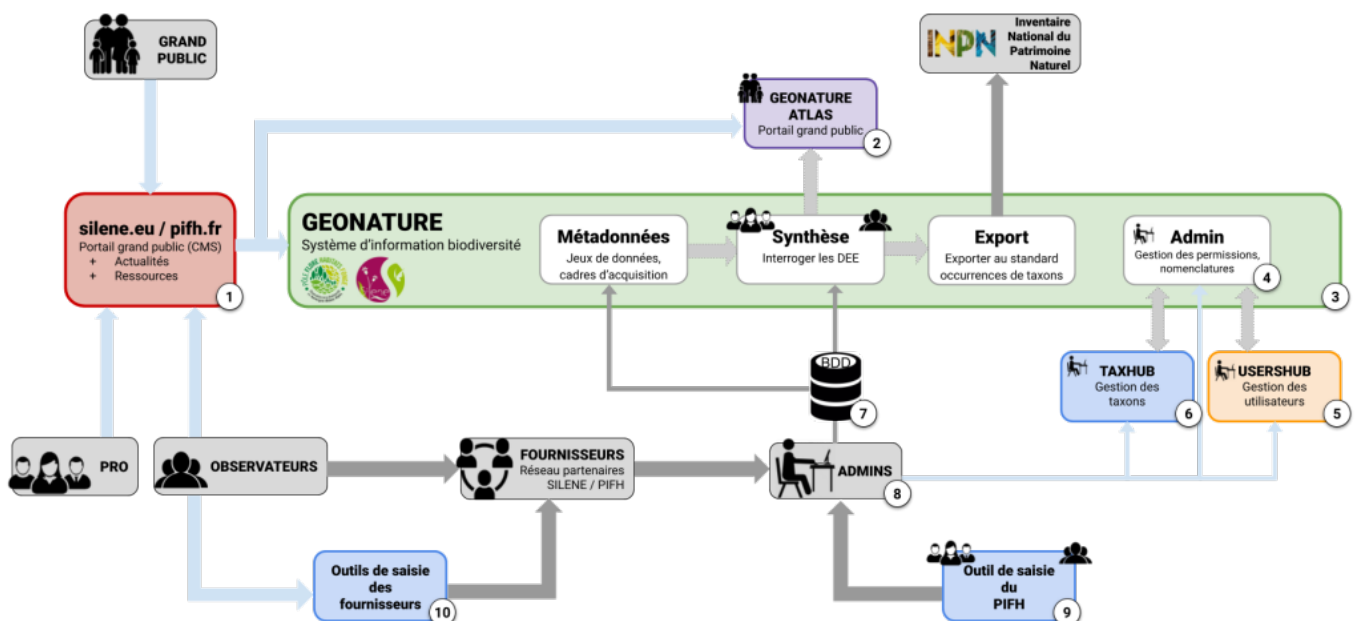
GRAND PUBLIC

INPN

Inventaire National du Patrimoine Naturel

GEONATURE ATLAS
Portail grand public
2

silene.eu / pifh.fr
Portail grand public (CMS)
+ Actualités
+ Ressources
1

GEONATURE
Système d'information biodiversité

Métadonnées
Jeux de données, cadres d'acquisition

Synthèse
Interroger les DEE

Export
Exporter au standard occurrences de taxons

Admin
Gestion des permissions, nomenclatures
4

3

BDD
7

TAXHUB
Gestion des taxons
6

USERSHUB
Gestion des utilisateurs
5

PRO

OBSERVATEURS

FOURNISSEURS
Réseau partenaires SILENE / PIFH

ADMINS
8

Outils de saisie des fournisseurs
10

Outil de saisie du PIFH
9